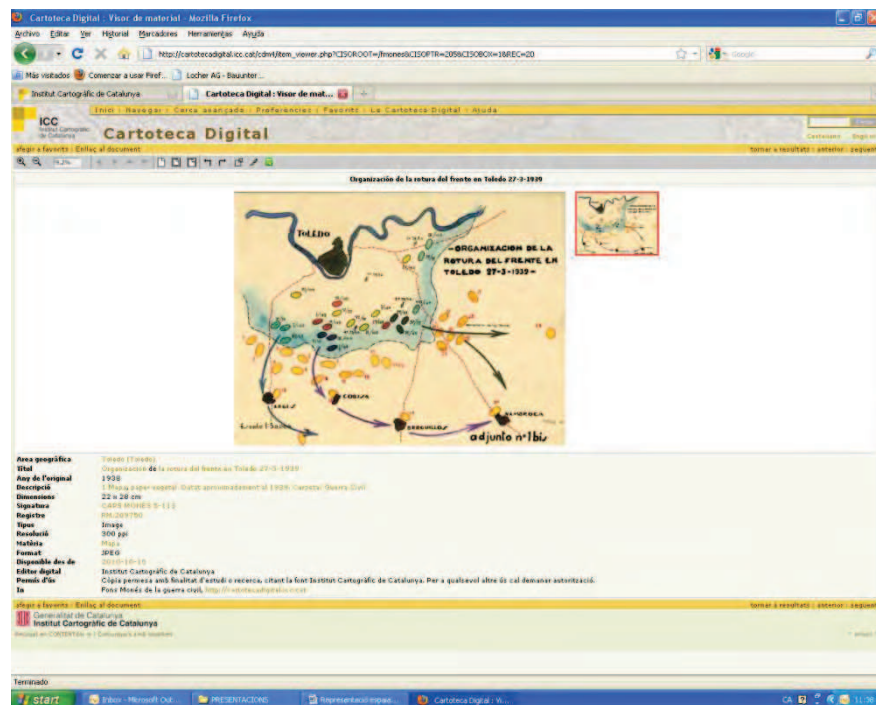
Cartoteca Digital : Visor de material - Mozilla Firefox

Archivo Editar Ver Historial Marcadores Herramientas Ayuda

http://cartotecadigital.icc.cat/cdm4/item_viewer.php?CISOROOT=/fmones&CISOPTR=2058CISOBOX=1&REC=20

Google

Más visitados Comenzar a usar Firef... Locher AG - Bauunter...

Institut Cartogràfic de Catalunya

Cartoteca Digital : Visor de mat...

Inici : Navegar : Cerca avançada : Preferències : Favorits : La Cartoteca Digital : Ajuda

ICC Institut Cartogràfic de Catalunya

Cartoteca Digital

afegir a favorits : Enllaç al document

tornar a resultats : anterior : següent

Organización de la rotura del frente en Toledo 27-3-1939

TOLEDO

-ORGANIZACION DE LA ROTURA DEL FRENTE EN TOLEDO 27-3-1939-

adjunto nº 1 bis

Àrea geogràfica Toledo (Toledo)
Títol Organización de la rotura del frente en Toledo 27-3-1939
Any de l'original 1938
Descripció 1 Mapa; paper vegetal. Datat aproximadament el 1938. Carpeta: Guerra Civil
Dimensions 22 x 28 cm
Signatura CARS MONES S-113
Registre RM.209750
Tipus Image
Resolució 300 ppi
Matèria Mapa
Format JPEG
Disponible des de 2010-10-15
Editor digital Institut Cartogràfic de Catalunya
Permís d'ús Còpia permesa amb finalitat d'estudi o recerca, citant la font Institut Cartogràfic de Catalunya. Per a qualsevol altre ús cal demanar autorització.
In Fons Monès de la guerra civil, http://cartotecadigital.icc.cat

afegir a favorits : Enllaç al document

tornar a resultats : anterior : següent

Generalitat de Catalunya
Institut Cartogràfic de Catalunya

Terminado

start Inbox - Microsoft Out... PRESENTACIONS Representació espai... Cartoteca Digital : Vi...

CA